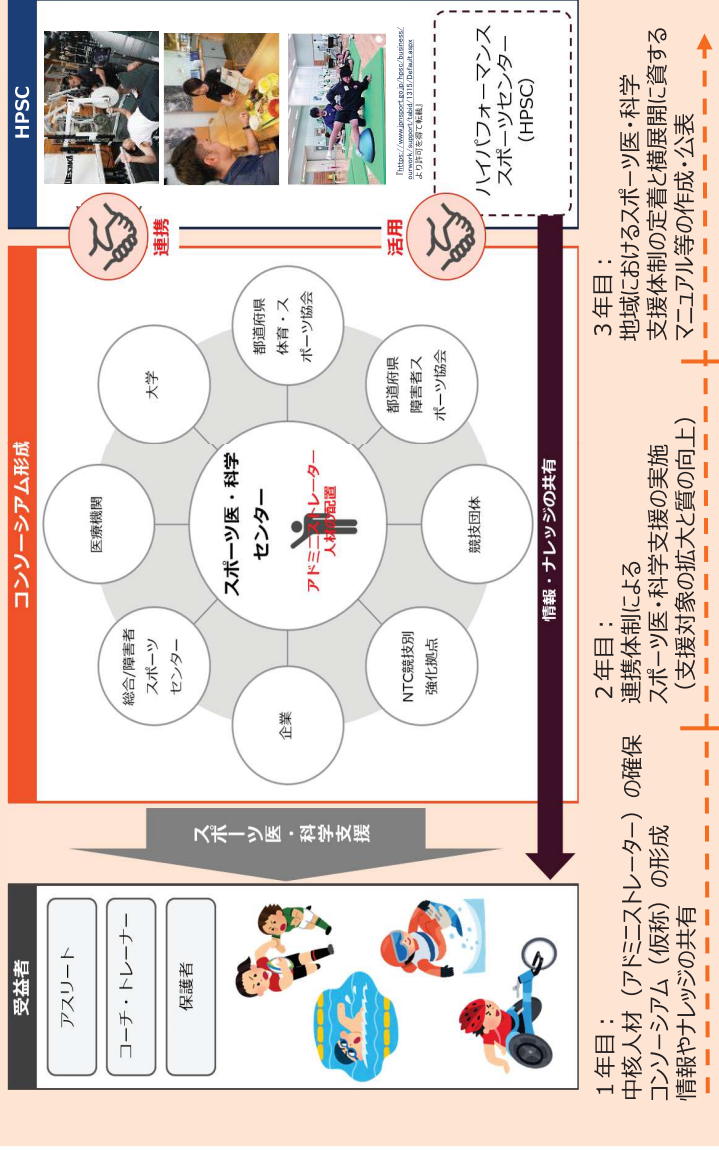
HPSC

「https://www.jpnsport.go.jp/hpsc/business/ourwork/support/tabid/1319/Default.aspx より許可を得て転載」

ハイパフォーマンススポーツセンター（HPSC）

連携

活用

コンソーシアム形成

大学

都道府県体育・スポーツ協会

都道府県障害者スポーツ協会

競技団体

NTC競技別強化拠点

企業

総合/障害者スポーツセンター

医療機関

スポーツ医・科学センター

アドミニストレーター人材の配置

情報・ナレッジの共有

スポーツ医・科学支援

受益者

アスリート

コーチ・トレーナー

保護者

１年目：
中核人材（アドミニストレーター）の確保
コンソーシアム（仮称）の形成
情報やナレッジの共有

２年目：
連携体制による
スポーツ医・科学支援の実施
（支援対象の拡大と質の向上）

３年目：
地域におけるスポーツ医・科学
支援体制の定着と横展開に資する
マニュアル等の作成・公表